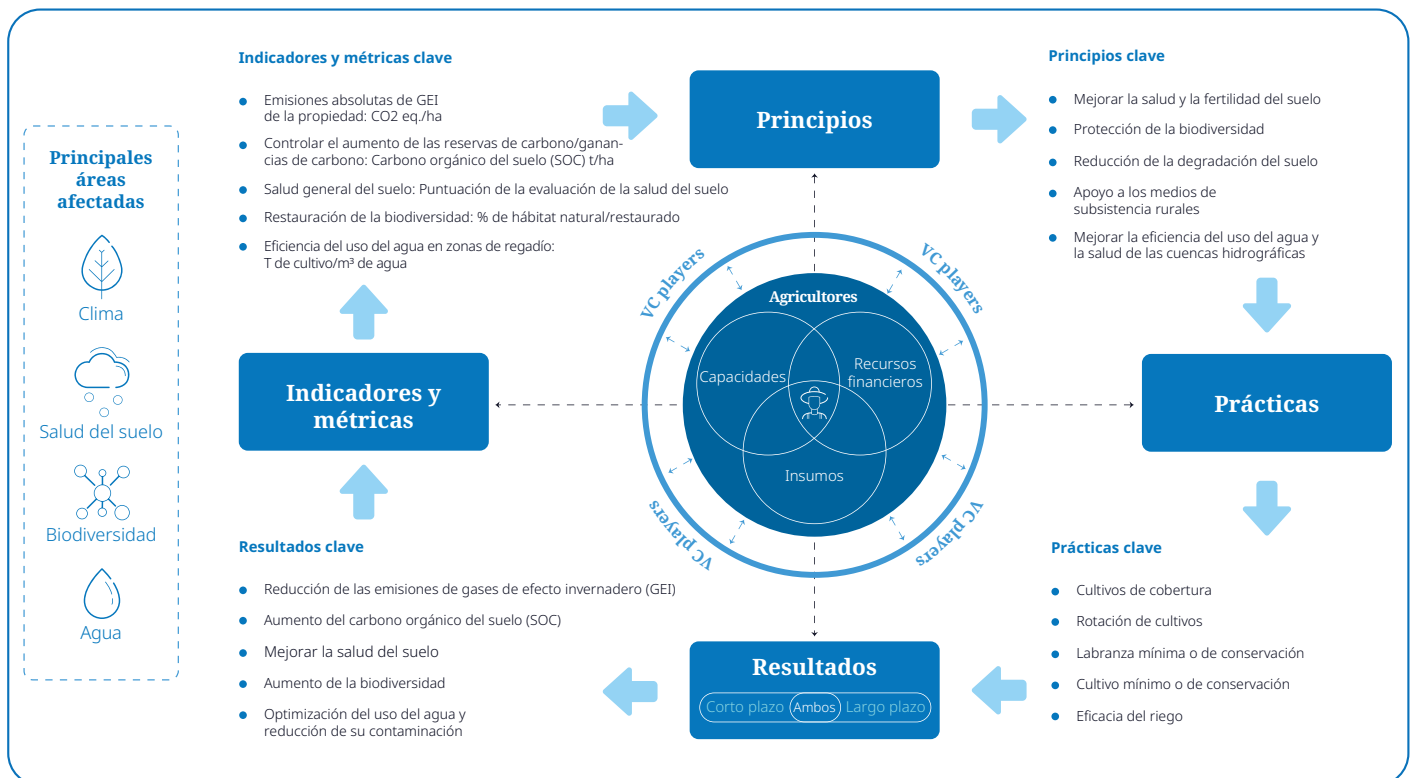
Principales áreas afectadas

Clima

Salud del suelo

Biodiversidad

Agua

Indicadores y métricas clave

- Emisiones absolutas de GEI de la propiedad: CO2 eq./ha
- Controlar el aumento de las reservas de carbono/ganancias de carbono: Carbono orgánico del suelo (SOC) t/ha
- Salud general del suelo: Puntuación de la evaluación de la salud del suelo
- Restauración de la biodiversidad: % de hábitat natural/restaurado
- Eficiencia del uso del agua en zonas de regadío: T de cultivo/m³ de agua

Principios

Principios clave

- Mejorar la salud y la fertilidad del suelo
- Protección de la biodiversidad
- Reducción de la degradación del suelo
- Apoyo a los medios de subsistencia rurales
- Mejorar la eficiencia del uso del agua y la salud de las cuencas hidrográficas

Indicadores y métricas

VC players

VC players

Agricultores

Capacidades

Recursos financieros

Insumos

VC players

VC players

Prácticas

Resultados clave

- Reducción de las emisiones de gases de efecto invernadero (GEI)
- Aumento del carbono orgánico del suelo (SOC)
- Mejorar la salud del suelo
- Aumento de la biodiversidad
- Optimización del uso del agua y reducción de su contaminación

Resultados

Corto plazo Ambos Largo plazo

Prácticas clave

- Cultivos de cobertura
- Rotación de cultivos
- Labranza mínima o de conservación
- Cultivo mínimo o de conservación
- Eficacia del riego